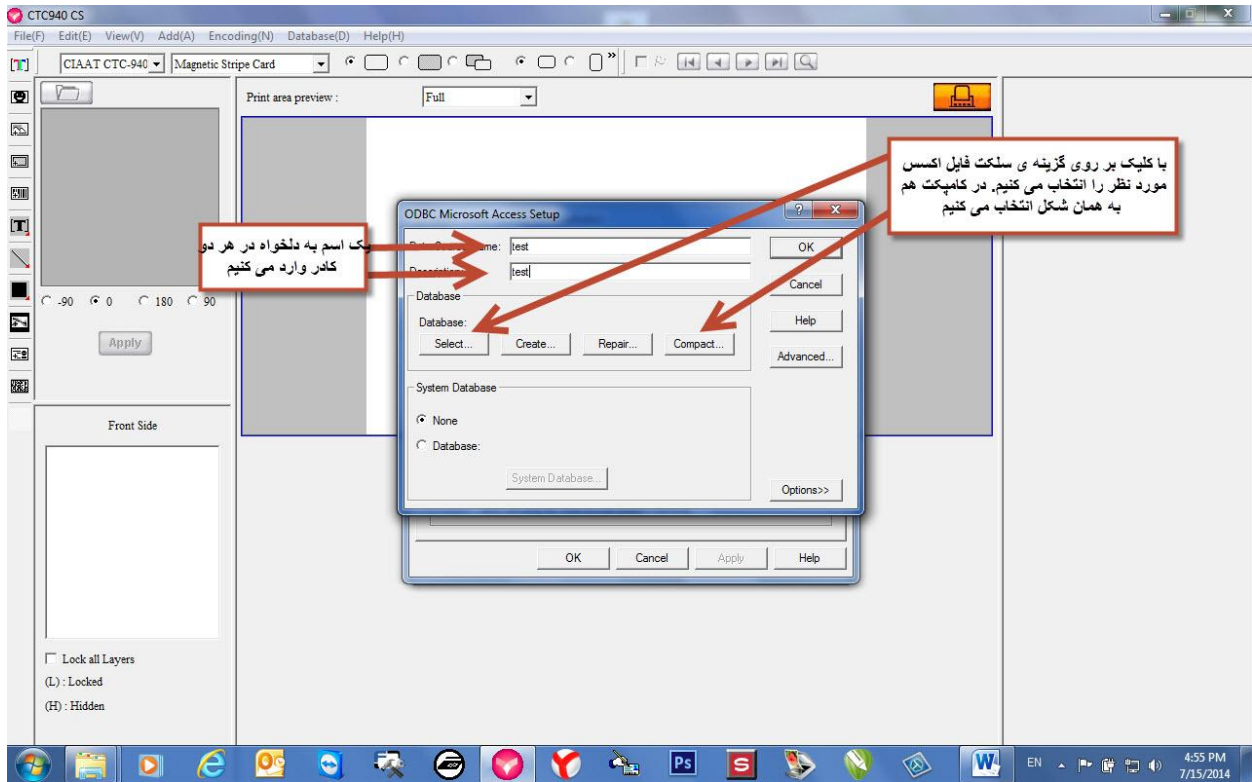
CTC940 CS

File(F) Edit(E) View(V) Add(A) Encoding(N) Database(D) Help(H)

CIAAT CTC-940 Magnetic Stripe Card

Print area preview : Full

C -90 ⊙ 0 C 180 C 90

Apply

Front Side

Lock all Layers
(L) : Locked
(H) : Hidden

ODBC Microsoft Access Setup

Data Source Name: test
Description: test

Database
Database:
Select... Create... Repair... Compact...

OK
Cancel
Help
Advanced...

System Database
⊙ None
C Database:
System Database...

Options>>

OK Cancel Apply Help

یک اسم به دلخواه در هر دو کادر وارد می کنیم

با کلیک بر روی گزینه ی سلکت فایل اکسس مورد نظر را انتخاب می کنیم. در کامپکت هم به همان شکل انتخاب می کنیم

EN 4:55 PM 7/15/2014